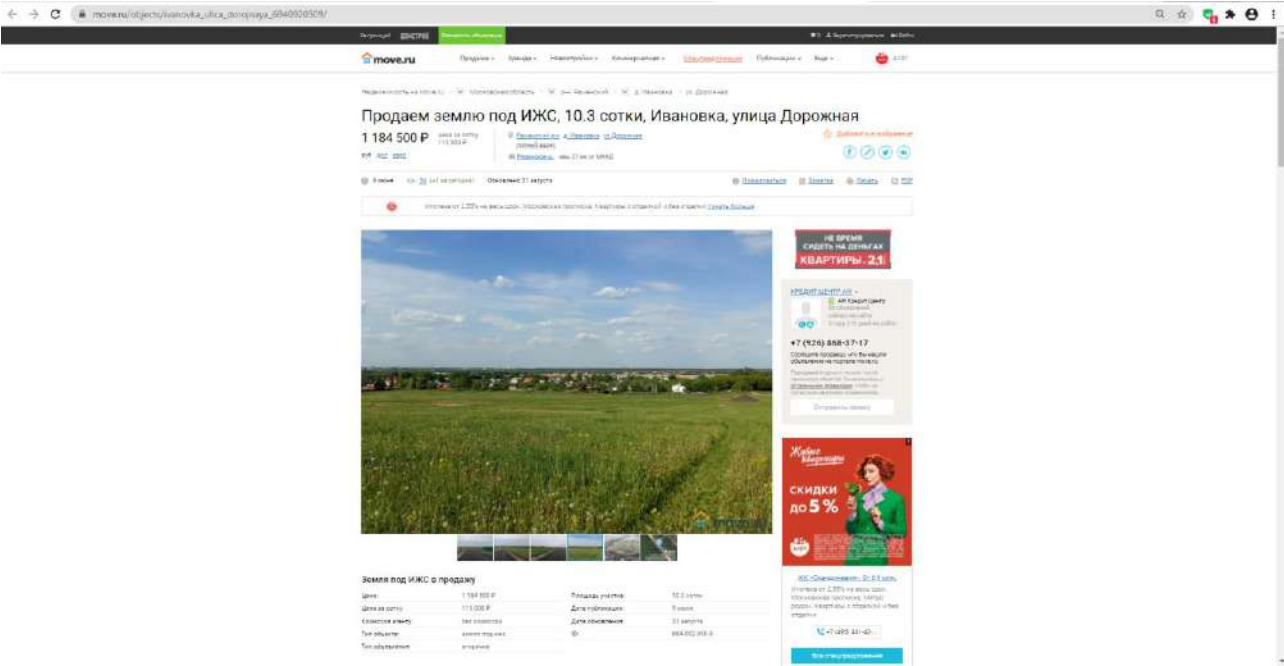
move.ru/objects/ivanovka_ulica_dorojnaya_6840920509/

Разместить объявление

move.ru

Продажа · Аренда · Новостройки · Коммерческая · Публикации · Ещё

Продаем землю под ИЖС, 10.3 сотки, Ивановка, улица Дорожная

1 184 500 ₽

115 000 ₽

Раменский р-н, д. Ивановка, ул. Дорожная

Добавить в избранное

Обновлено 31 августа

Пожаловаться · Заметка · Печать · PDF

НЕ ВРЕМЯ СИДЕТЬ НА ДЕНЬГАХ КВАРТИРЫ 2,1

КРЕДИТ ЦЕНТР АН

+7 (926) 868-37-17

Отправить заявку

СКИДКИ до 5 %

Все спецпредложения

Земля под ИЖС в продажу

| Цена: | 1 184 500 ₽ | Площадь участка: | 10.3 сотки |
|---|---|---|---|
| Цена за сотку: | 115 000 ₽ | Дата публикации: | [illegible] |
| Комиссия агенту: | без комиссии | Дата обновления: | 31 августа |
| Тип объекта: | земля под ИЖС | ID: | 6840920509 |
| Тип объявления: | вторичка | | |